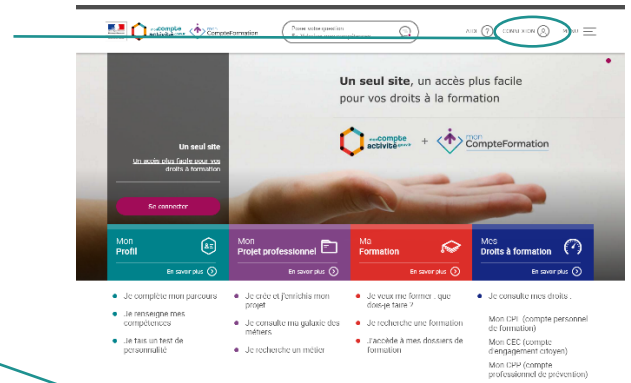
mon compte activité | mon CompteFormation

Posez votre question

AIDE | CONNEXION | MENU

Un seul site, un accès plus facile pour vos droits à la formation

mon compte activité + mon CompteFormation

Un seul site

Un accès plus facile pour vos droits à formation

Se connecter

Mon Profil
En savoir plus

Mon Projet professionnel
En savoir plus

Ma Formation
En savoir plus

Mes Droits à formation
En savoir plus

• Je complète mon parcours
• Je renseigne mes compétences
• Je fais un test de personnalité

• Je crée et j'enrichis mon projet
• Je consulte ma galaxie des métiers
• Je recherche un métier

• Je veux me former : que dois-je faire ?
• Je recherche une formation
• J'accède à mes dossiers de formation

• Je consulte mes droits :
Mon CPF (compte personnel de formation)
Mon CEC (compte d'engagement citoyen)
Mon CPP (compte professionnel de prévention)